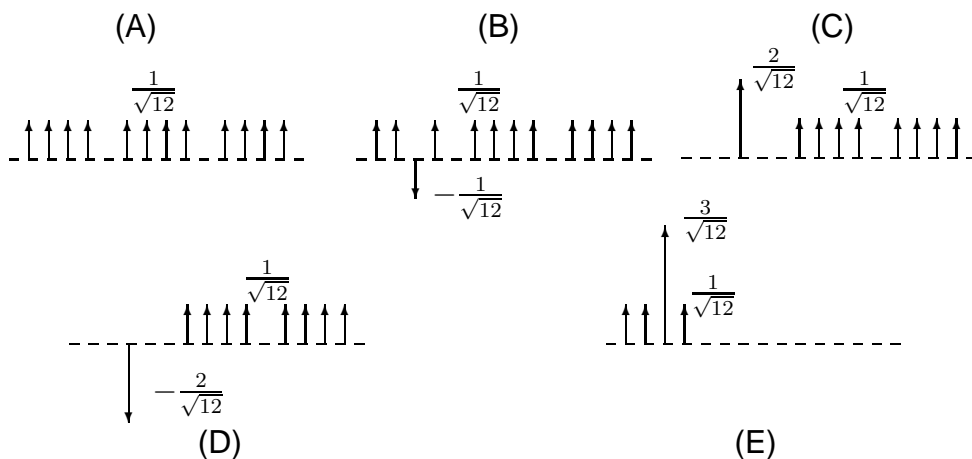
(A)

$\frac{1}{\sqrt{12}}$

(B)

$\frac{1}{\sqrt{12}}$

$-\frac{1}{\sqrt{12}}$

(C)

$\frac{2}{\sqrt{12}}$

$\frac{1}{\sqrt{12}}$

$\frac{1}{\sqrt{12}}$

$-\frac{2}{\sqrt{12}}$

(D)

$\frac{3}{\sqrt{12}}$

$\frac{1}{\sqrt{12}}$

(E)